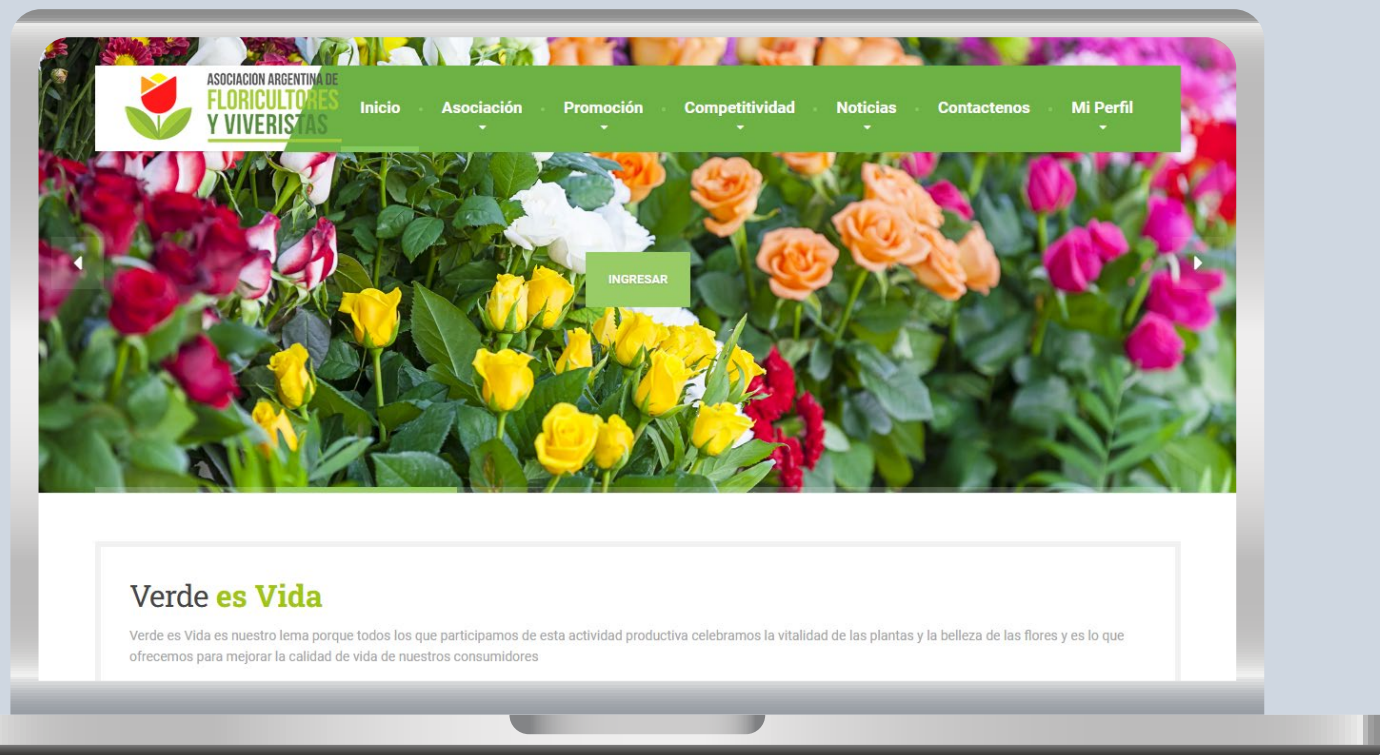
ASOCIACION ARGENTINA DE
FLORICULTORES
Y VIVERISTAS

Inicio · Asociación · Promoción · Competitividad · Noticias · Contactenos · Mi Perfil

INGRESAR

Verde es Vida

Verde es Vida es nuestro lema porque todos los que participamos de esta actividad productiva celebramos la vitalidad de las plantas y la belleza de las flores y es lo que ofrecemos para mejorar la calidad de vida de nuestros consumidores